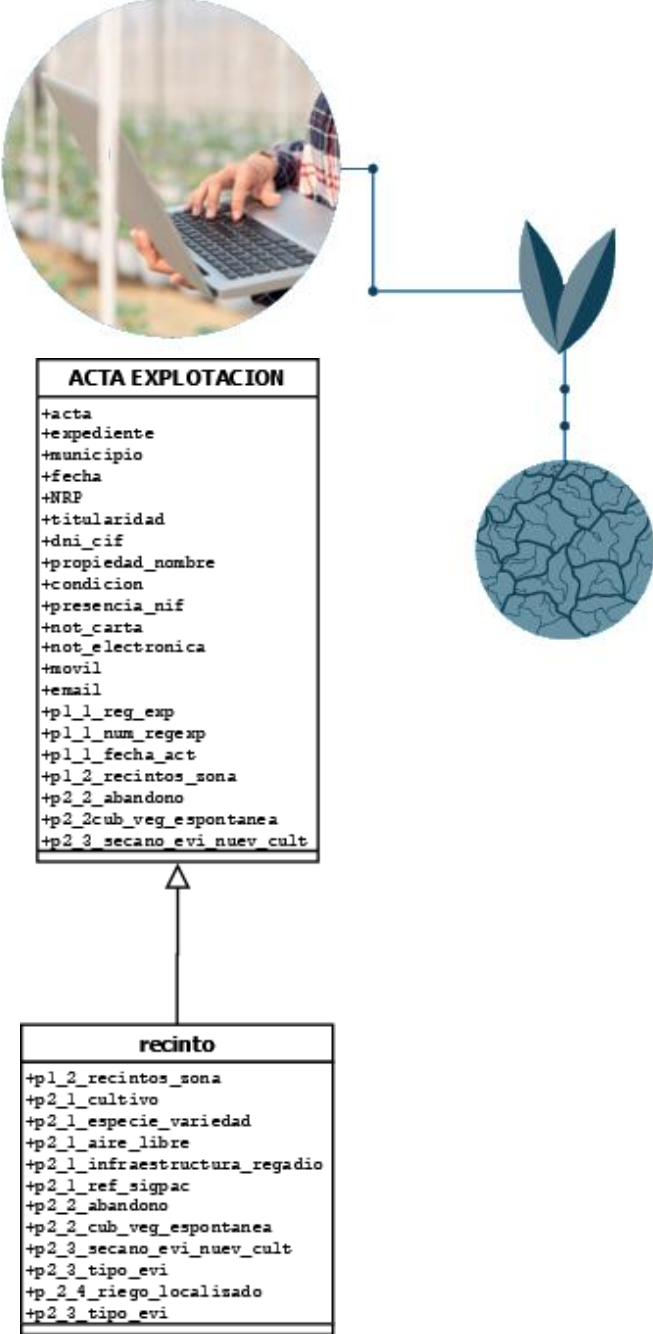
ACTA EXPLOTACION

+acta
+expediente
+municipio
+fecha
+NRP
+titularidad
+dni_cif
+propiedad_nombre
+condicion
+presencia_nif
+not_carta
+not_electronica
+movil
+email
+p1_1_reg_exp
+p1_1_num_regexp
+p1_1_fecha_act
+p1_2_recintos_sona
+p2_2_abandono
+p2_2cub_veg_espontanea
+p2_3_secano_evi_nuev_cult

recinto

+p1_2_recintos_sona
+p2_1_cultivo
+p2_1_especie_variedad
+p2_1_aire_libre
+p2_1_infraestructura_regadio
+p2_1_ref_sigpac
+p2_2_abandono
+p2_2_cub_veg_espontanea
+p2_3_secano_evi_nuev_cult
+p2_3_tipo_evi
+p_2_4_riego_localisado
+p2_3_tipo_evi